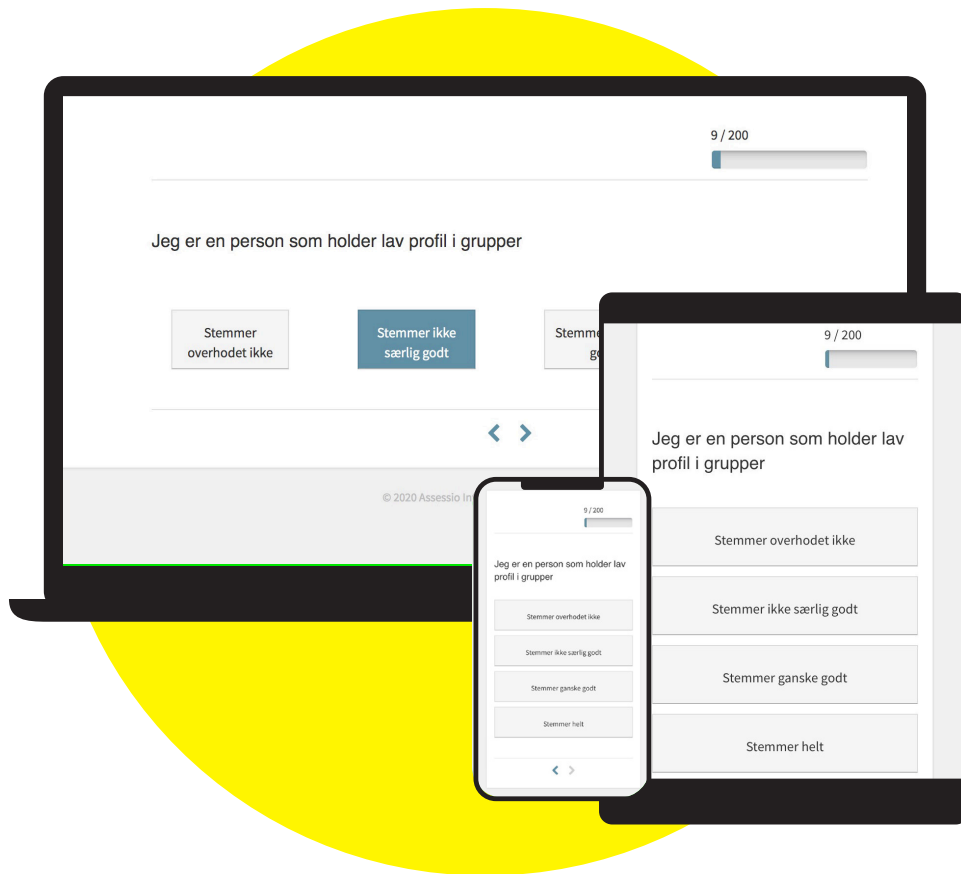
9 / 200

Jeg er en person som holder lav profil i grupper

Stemmer overhodet ikke

Stemmer ikke særlig godt

Stemme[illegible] go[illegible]

© 2020 Assessio In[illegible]

9 / 200

Jeg er en person som holder lav profil i grupper

Stemmer overhodet ikke

Stemmer ikke særlig godt

Stemmer ganske godt

Stemmer helt

9 / 200

Jeg er en person som holder lav profil i grupper

Stemmer overhodet ikke

Stemmer ikke særlig godt

Stemmer ganske godt

Stemmer helt